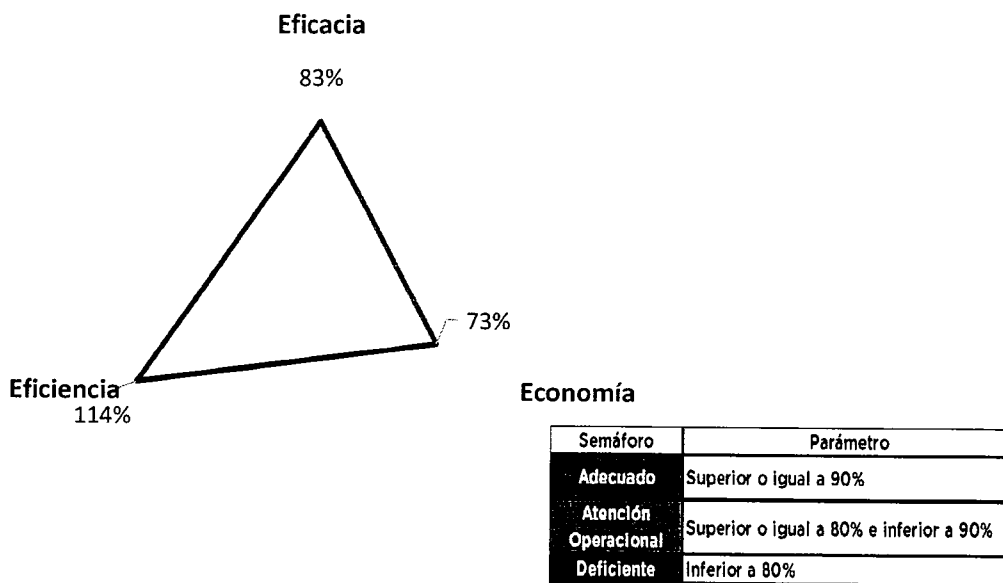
Eficacia

83%

73%

Eficiencia
114%

Economía

| Semáforo | Parámetro |
|---|---|
| Adecuado | Superior o igual a 90% |
| Atención Operacional | Superior o igual a 80% e inferior a 90% |
| Deficiente | Inferior a 80% |